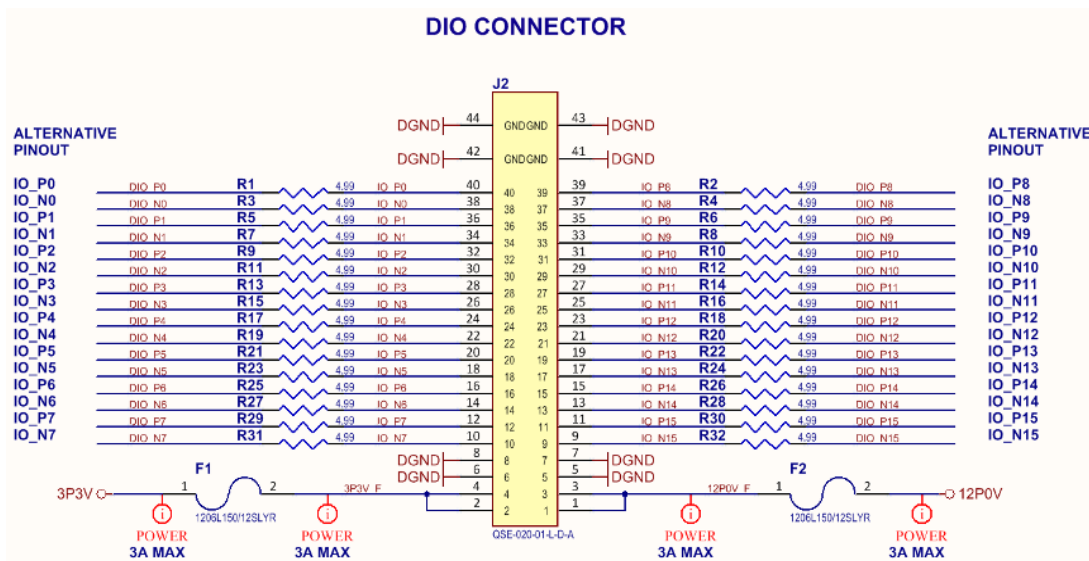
DIO CONNECTOR

J2

ALTERNATIVE PINOUT

ALTERNATIVE PINOUT

DGND 44 GND GND 43 DGND
DGND 42 GND GND 41 DGND

| Alt | Net | R | Value | Net | Pin | Pin | Net | R | Value | Net | Alt |
|---|---|---|---|---|---|---|---|---|---|---|---|
| IO_P0 | DIO_P0 | R1 | 4.99 | IO_P0 | 40 | 39 | IO_P8 | R2 | 4.99 | DIO_P8 | IO_P8 |
| IO_N0 | DIO_N0 | R3 | 4.99 | IO_N0 | 38 | 37 | IO_N8 | R4 | 4.99 | DIO_N8 | IO_N8 |
| IO_P1 | DIO_P1 | R5 | 4.99 | IO_P1 | 36 | 35 | IO_P9 | R6 | 4.99 | DIO_P9 | IO_P9 |
| IO_N1 | DIO_N1 | R7 | 4.99 | IO_N1 | 34 | 33 | IO_N9 | R8 | 4.99 | DIO_N9 | IO_N9 |
| IO_P2 | DIO_P2 | R9 | 4.99 | IO_P2 | 32 | 31 | IO_P10 | R10 | 4.99 | DIO_P10 | IO_P10 |
| IO_N2 | DIO_N2 | R11 | 4.99 | IO_N2 | 30 | 29 | IO_N10 | R12 | 4.99 | DIO_N10 | IO_N10 |
| IO_P3 | DIO_P3 | R13 | 4.99 | IO_P3 | 28 | 27 | IO_P11 | R14 | 4.99 | DIO_P11 | IO_P11 |
| IO_N3 | DIO_N3 | R15 | 4.99 | IO_N3 | 26 | 25 | IO_N11 | R16 | 4.99 | DIO_N11 | IO_N11 |
| IO_P4 | DIO_P4 | R17 | 4.99 | IO_P4 | 24 | 23 | IO_P12 | R18 | 4.99 | DIO_P12 | IO_P12 |
| IO_N4 | DIO_N4 | R19 | 4.99 | IO_N4 | 22 | 21 | IO_N12 | R20 | 4.99 | DIO_N12 | IO_N12 |
| IO_P5 | DIO_P5 | R21 | 4.99 | IO_P5 | 20 | 19 | IO_P13 | R22 | 4.99 | DIO_P13 | IO_P13 |
| IO_N5 | DIO_N5 | R23 | 4.99 | IO_N5 | 18 | 17 | IO_N13 | R24 | 4.99 | DIO_N13 | IO_N13 |
| IO_P6 | DIO_P6 | R25 | 4.99 | IO_P6 | 16 | 15 | IO_P14 | R26 | 4.99 | DIO_P14 | IO_P14 |
| IO_N6 | DIO_N6 | R27 | 4.99 | IO_N6 | 14 | 13 | IO_N14 | R28 | 4.99 | DIO_N14 | IO_N14 |
| IO_P7 | DIO_P7 | R29 | 4.99 | IO_P7 | 12 | 11 | IO_P15 | R30 | 4.99 | DIO_P15 | IO_P15 |
| IO_N7 | DIO_N7 | R31 | 4.99 | IO_N7 | 10 | 9 | IO_N15 | R32 | 4.99 | DIO_N15 | IO_N15 |

DGND 8 7 DGND
DGND 6 5 DGND
4 3
2 1

QSE-020-01-L-D-A

3P3V F1 1 2 1206L150/12SLYR 3P3V_F
12P0V_F F2 1 2 1206L150/12SLYR 12P0V

POWER 3A MAX
POWER 3A MAX
POWER 3A MAX
POWER 3A MAX